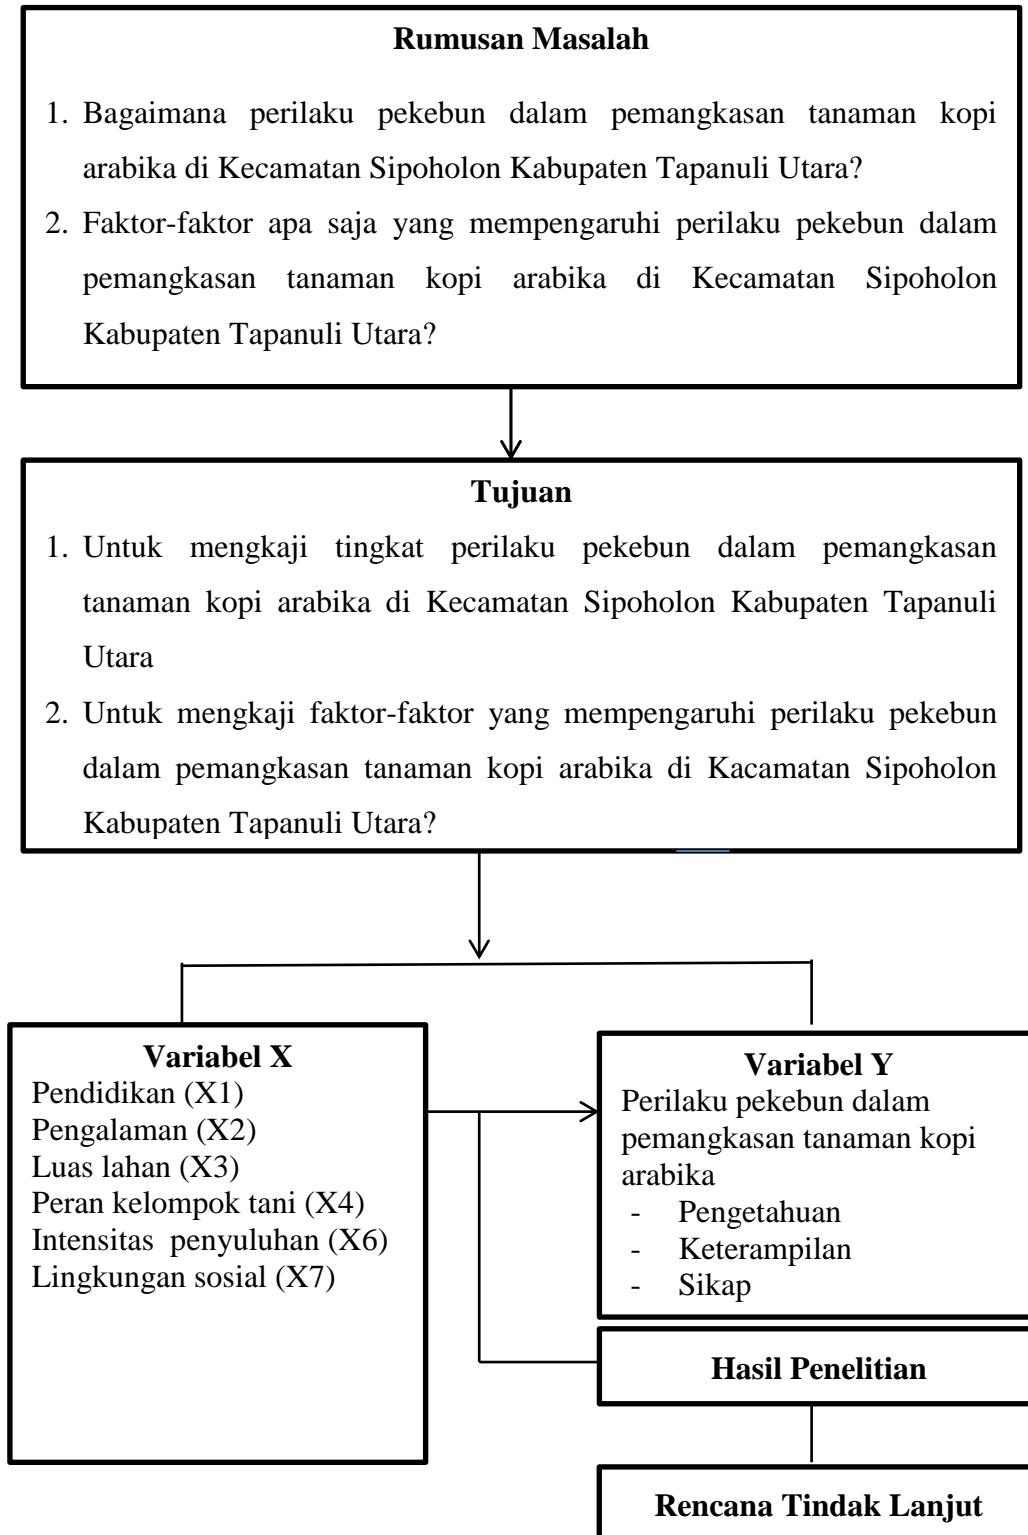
**Rumusan Masalah**

1. Bagaimana perilaku pekebun dalam pemangkasan tanaman kopi arabika di Kecamatan Sipoholon Kabupaten Tapanuli Utara?
2. Faktor-faktor apa saja yang mempengaruhi perilaku pekebun dalam pemangkasan tanaman kopi arabika di Kecamatan Sipoholon Kabupaten Tapanuli Utara?

**Tujuan**

1. Untuk mengkaji tingkat perilaku pekebun dalam pemangkasan tanaman kopi arabika di Kecamatan Sipoholon Kabupaten Tapanuli Utara
2. Untuk mengkaji faktor-faktor yang mempengaruhi perilaku pekebun dalam pemangkasan tanaman kopi arabika di Kacamatan Sipoholon Kabupaten Tapanuli Utara?

**Variabel X**
Pendidikan (X1)
Pengalaman (X2)
Luas lahan (X3)
Peran kelompok tani (X4)
Intensitas penyuluhan (X6)
Lingkungan sosial (X7)

**Variabel Y**
Perilaku pekebun dalam pemangkasan tanaman kopi arabika
- Pengetahuan
- Keterampilan
- Sikap

**Hasil Penelitian**

**Rencana Tindak Lanjut**